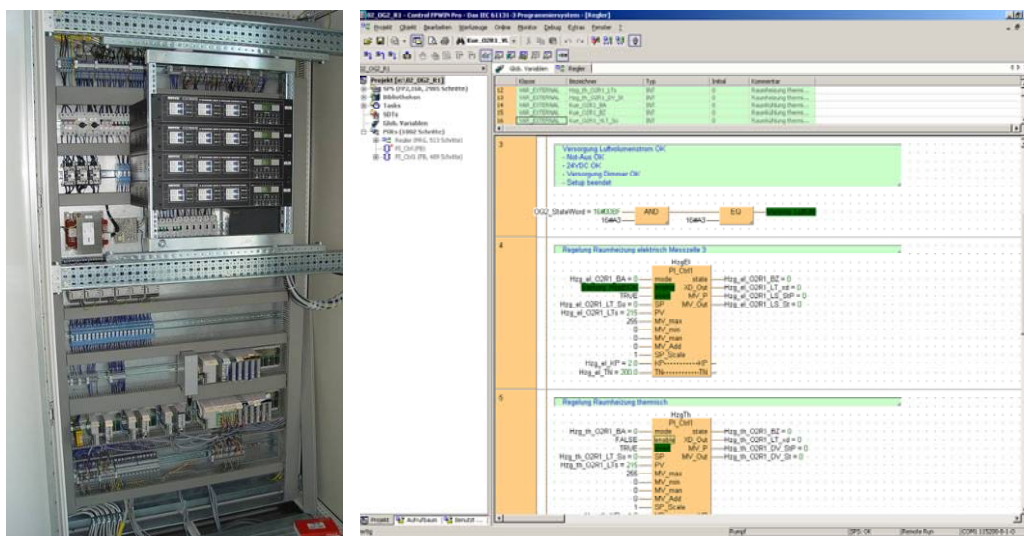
B2_OG2_R1 - Control FPWIN Pro - Das IEC 61131-3 Programmiersystem - [Regler]

Projekt Objekt Bearbeiten Werkzeuge Online Monitor Debug Extras Fenster ?

Projekt [e:\B2_OG2_R1]
SPS (FP2,16k, 2985 Schritte)
Bibliotheken
Tasks
SDTs
Glob. Variablen
POEs (1802 Schritte)
Regler (PRG, 513 Schritte)
PI_Ctrl (FB)
PI_Ctrl (FB, 409 Schritte)

Glob. Variablen | Regler

| | Klasse | Bezeichner | Typ | Initial | Kommentar |
|---|---|---|---|---|---|
| 12 | VAR_EXTERNAL | Hzg_th_O2R1_LTs | INT | 0 | Raumheizung thermi... |
| 13 | VAR_EXTERNAL | Hzg_th_O2R1_DV_St | INT | 0 | Raumheizung thermi... |
| 14 | VAR_EXTERNAL | Kue_O2R1_BA | INT | 0 | Raumkühlung thermi... |
| 15 | VAR_EXTERNAL | Kue_O2R1_BZ | INT | 0 | Raumkühlung thermi... |
| 16 | VAR_EXTERNAL | Kue_O2R1_KLT_Sx | INT | 0 | Raumkühlung thermi... |

3
Versorgung Luftvolumenstrom OK
- Not-Aus OK
- 24VDC OK
- Versorgung Dimmer OK
- Setup beendet

OG2_StateWord = 16#03EF — AND — EQ
16#A3 16#A3

4
Regelung Raumheizung elektrisch Messzelle 3
HzgEl
PI_Ctrl1
Hzg_el_O2R1_BA = 0 — mode state — Hzg_el_O2R1_BZ = 0
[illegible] XD_Out — Hzg_el_O2R1_LT_xd = 0
TRUE — MV_P — Hzg_el_O2R1_LS_StP = 0
Hzg_el_O2R1_LT_Sx = 0 — SP MV_Out — Hzg_el_O2R1_LS_St = 0
Hzg_el_O2R1_LTs = 215 — PV
255 — MV_max
0 — MV_min
0 — MV_man
0 — MV_Add
1 — SP_Scale
Hzg_el_KP = 2.0 — KP — KP
Hzg_el_TN = 300.0 — TN — TN

5
Regelung Raumheizung thermisch
HzgTh
PI_Ctrl1
Hzg_th_O2R1_BA = 0 — mode state — Hzg_th_O2R1_BZ = 0
FALSE — bnable XD_Out — Hzg_th_O2R1_LT_xd = 0
TRUE — MV_P — Hzg_th_O2R1_DV_StP = 0
Hzg_th_O2R1_LT_Sx = 0 — SP MV_Out — Hzg_th_O2R1_DV_St = 0
Hzg_th_O2R1_LTs = 215 — PV
255 — MV_max
0 — MV_min
0 — MV_man
0 — MV_Add
1 — SP_Scale

Projekt | Aufrufbaum | Benutzt ...
Fertig | Rumpf | SPS: OK | Remote Run | COM1 115200-8-1 O